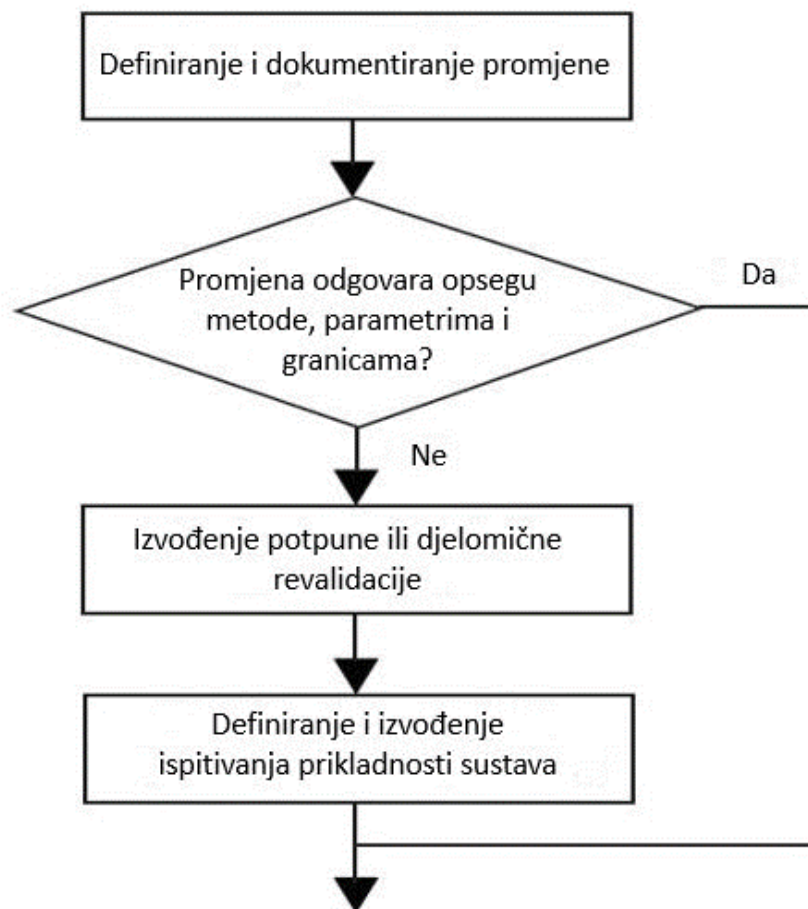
Definiranje i dokumentiranje promjene

Promjena odgovara opsegu metode, parametrima i granicama?

Da

Ne

Izvođenje potpune ili djelomične revalidacije

Definiranje i izvođenje ispitivanja prikladnosti sustava